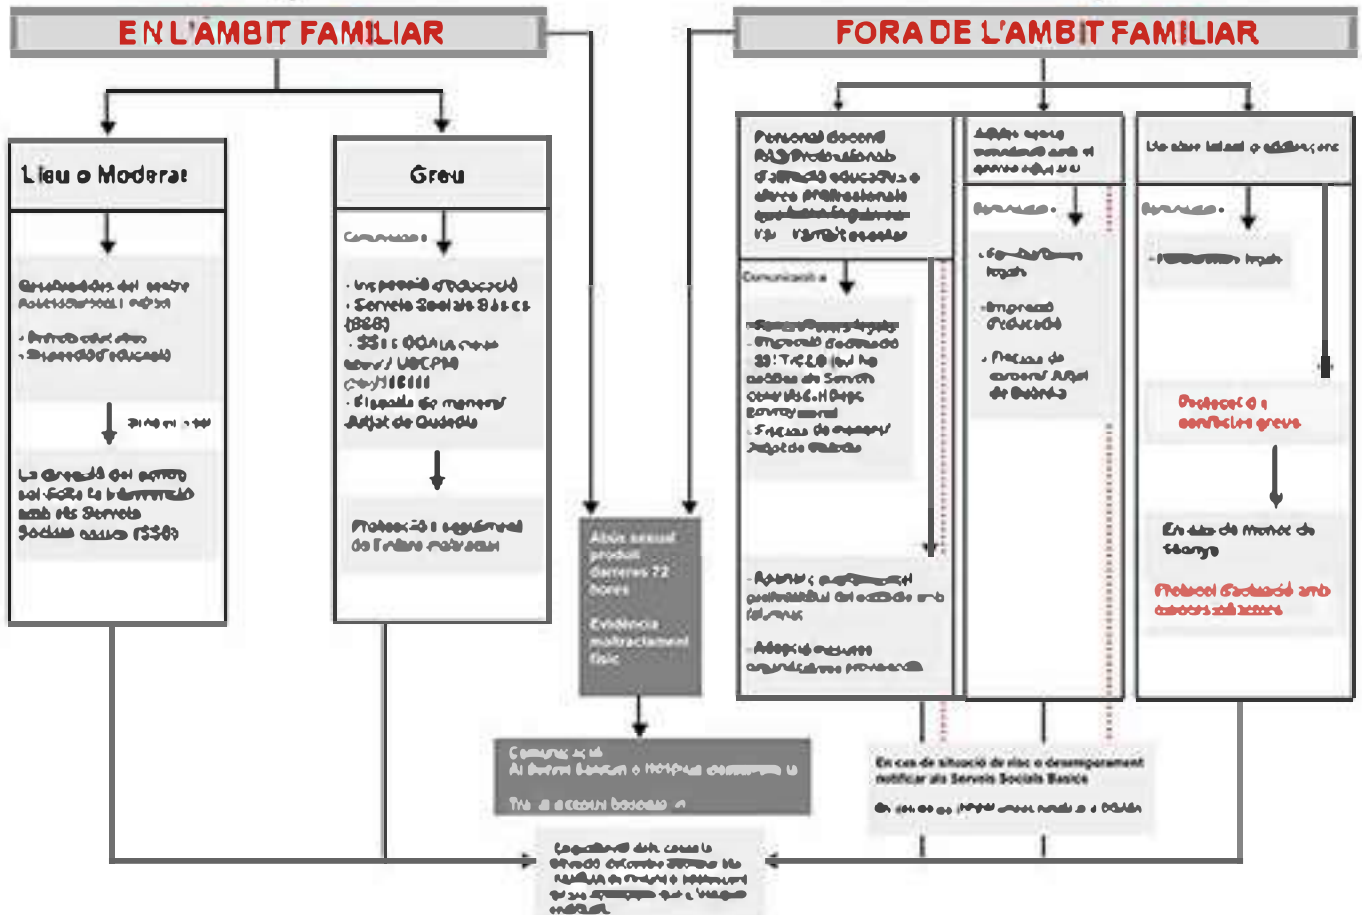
EN L'AMBIT FAMILIAR

FORA DE L'AMBIT FAMILIAR

Lleu o Moderat

Greu

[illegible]

- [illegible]
- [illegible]

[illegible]

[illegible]

Comunicació

- Inspecció d'educació
- Serveis Socials Bàsics (SSB)
- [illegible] / UDCPM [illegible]
- Fiscalia de menors/ Jutjat de Guàrdia

Protecció i seguiment de l'infant maltractat

Abús sexual produït darreres 72 hores

Evidència maltractament físic

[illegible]

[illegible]

Personal docent PAS/ Professionals d'atenció educativa o altres professionals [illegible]

Comunicació

- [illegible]
- Inspecció d'educació
- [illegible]
- Fiscalia de menors/ Jutjat de Guàrdia

- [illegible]
- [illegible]

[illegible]

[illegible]

- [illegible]
- Inspecció d'educació
- Fiscalia de menors/ Jutjat de Guàrdia

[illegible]

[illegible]

- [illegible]

Protocol de conflictes greus

En cas de menor de 14anys

Protocol d'actuació amb menors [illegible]

En cas de situació de risc o desemparament notificar als Serveis Socials Bàsics

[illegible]

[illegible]